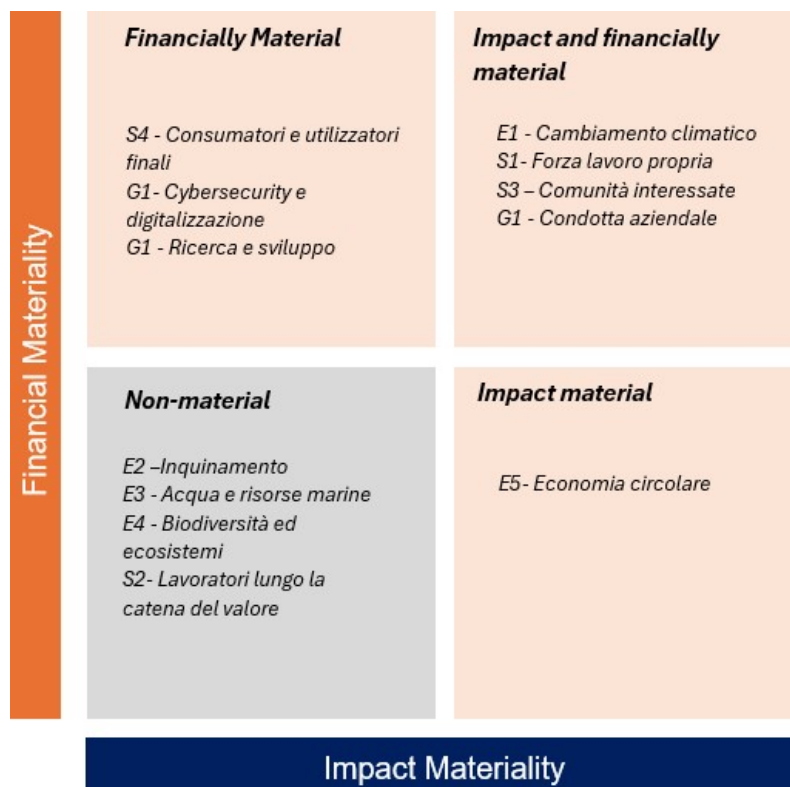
Financial Materiality

Financially Material

S4 - Consumatori e utilizzatori finali
G1- Cybersecurity e digitalizzazione
G1 - Ricerca e sviluppo

Impact and financially material

E1 - Cambiamento climatico
S1- Forza lavoro propria
S3 – Comunità interessate
G1 - Condotta aziendale

Non-material

E2 –Inquinamento
E3 - Acqua e risorse marine
E4 - Biodiversità ed ecosistemi
S2- Lavoratori lungo la catena del valore

Impact material

E5- Economia circolare

Impact Materiality